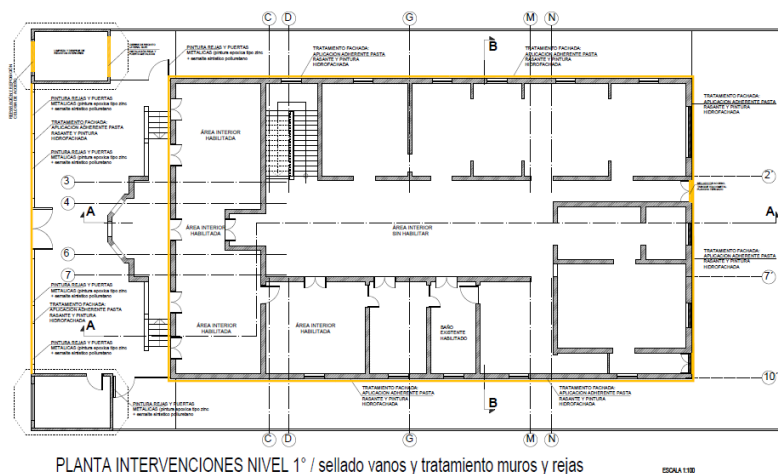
C D G M N

PINTURA REJAS Y PUERTAS METALICAS (pintura epoxica tipo zinc + esmalte sintetico poliuretano)

TRATAMIENTO FACHADA: APLICACION ADHERENTE PASTA RASANTE Y PINTURA HIDROFACHADA

B

TRATAMIENTO FACHADA: APLICACION ADHERENTE PASTA RASANTE Y PINTURA HIDROFACHADA

TRATAMIENTO FACHADA: APLICACION ADHERENTE PASTA RASANTE Y PINTURA HIDROFACHADA

PINTURA REJAS Y PUERTAS METALICAS (pintura epoxica tipo zinc + esmalte sintetico poliuretano)

TRATAMIENTO FACHADA: APLICACION ADHERENTE PASTA RASANTE Y PINTURA HIDROFACHADA

PINTURA REJAS Y PUERTAS METALICAS (pintura epoxica tipo zinc + esmalte sintetico poliuretano)

ÁREA INTERIOR HABILITADA

3

2'

4

A

ÁREA INTERIOR HABILITADA

ÁREA INTERIOR SIN HABILITAR

A

6

TRATAMIENTO FACHADA: APLICACION ADHERENTE PASTA RASANTE Y PINTURA HIDROFACHADA

7

7'

PINTURA REJAS Y PUERTAS METALICAS (pintura epoxica tipo zinc + esmalte sintetico poliuretano)

TRATAMIENTO FACHADA: APLICACION ADHERENTE PASTA RASANTE Y PINTURA HIDROFACHADA

A

ÁREA INTERIOR HABILITADA

ÁREA INTERIOR HABILITADA

BAÑO EXISTENTE HABILITADO

PINTURA REJAS Y PUERTAS METALICAS (pintura epoxica tipo zinc + esmalte sintetico poliuretano)

10'

TRATAMIENTO FACHADA: APLICACION ADHERENTE PASTA RASANTE Y PINTURA HIDROFACHADA

TRATAMIENTO FACHADA: APLICACION ADHERENTE PASTA RASANTE Y PINTURA HIDROFACHADA

PINTURA REJAS Y PUERTAS METALICAS (pintura epoxica tipo zinc + esmalte sintetico poliuretano)

B

C D G M N

PLANTA INTERVENCIONES NIVEL 1° / sellado vanos y tratamiento muros y rejas

ESCALA 1:100